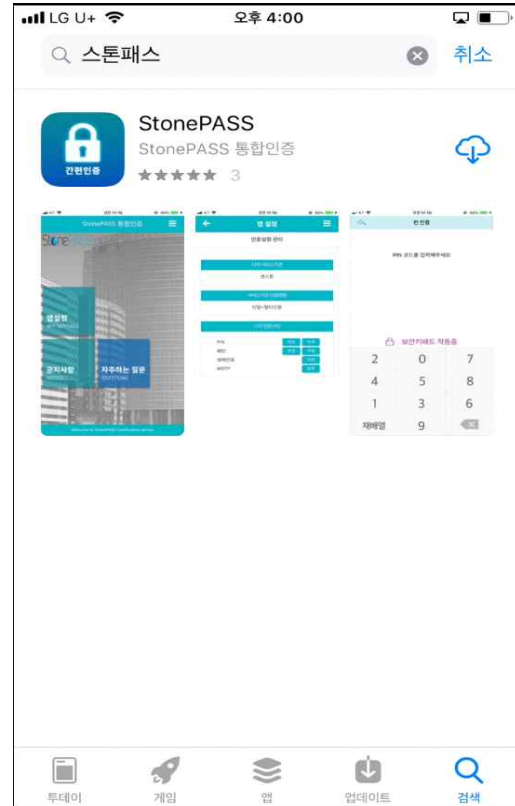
LG U+ 오후 4:00

스톤패스

취소

간편인증

StonePASS

StonePASS 통합인증

3

StonePASS 통합인증

Stone

앱설정

공지사항

자주하는 질문

앱 설정

핀 인증

PIN 코드를 입력해주세요

보안키패드 작동중

| 2 | 0 | 7 |
|---|---|---|
| 4 | 5 | 8 |
| 1 | 3 | 6 |
| 재배열 | 9 | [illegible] |

투데이

게임

앱

업데이트

검색